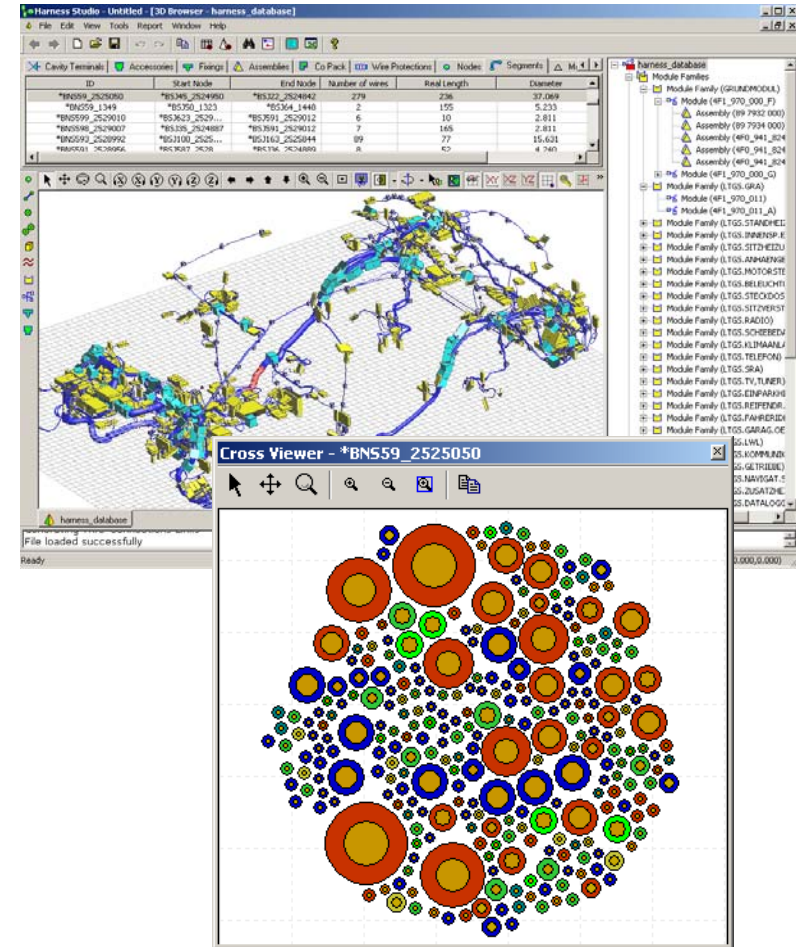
Harness Studio - Untitled - [3D Browser - harness_database]

File Edit View Tools Report Window Help

Cavity Terminals | Accessories | Fixings | Assemblies | Co Pack | Wire Protections | Nodes | Segments | M

| ID | Start Node | End Node | Number of wires | Real Length | Diameter |
|---|---|---|---|---|---|
| *BNS59_2525050 | *BSJ45_2524950 | *BS322_2524842 | 279 | 236 | 37.069 |
| *BNS59_1349 | *BS350_1323 | *BS364_1440 | 2 | 155 | 5.233 |
| *BNS599_2529010 | *BSJ623_2529... | *BSJ591_2529012 | 6 | 10 | 2.811 |
| *BNS598_2529007 | *BS335_2524887 | *BSJ591_2529012 | 7 | 165 | 2.811 |
| *BNS593_2528992 | *BSJ100_2525... | *BSJ163_2525844 | 89 | 77 | 15.631 |
| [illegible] | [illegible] | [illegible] | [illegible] | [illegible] | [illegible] |

harness_database
Module Families
Module Family (GRUNDMODUL)
Module (4F1_970_000_F)
Assembly (89 7932 000)
Assembly (89 7934 000)
Assembly (4F0_941_824
Assembly (4F0_941_824
Assembly (4F0_941_824
Module (4F1_970_000_G)
Module Family (LTGS.GRA)
Module (4F1_970_011)
Module (4F1_970_011_A)
Module Family (LTGS.STANDHEI
Module Family (LTGS.INNENSP.E
Module Family (LTGS.SITZHEIZU
Module Family (LTGS.ANHAENGE
Module Family (LTGS.MOTORSTE
Module Family (LTGS.BELEUCHT
Module Family (LTGS.STECKDOS
Module Family (LTGS.SITZVERST
Module Family (LTGS.RADIO)
Module Family (LTGS.SCHIEBEDA
Module Family (LTGS.KLIMAANLA
Module Family (LTGS.TELEFON)
Module Family (LTGS.SRA)
Module Family (LTGS.TV_TUNER)
Module Family (LTGS.EINPARKHI
Module Family (LTGS.REIFENDR.
Module Family (LTGS.FAHRERID
Module Family (LTGS.GARAG.OE
LTGS.LWL)
LTGS.KOMMUNIK
LTGS.GETRIEBE)
LTGS.NAVIGAT.S
LTGS.ZUSATZHE
LTGS.DATALOGG

harness_database

File loaded successfully

Ready

0.000,0.000)

Cross Viewer - *BNS59_2525050